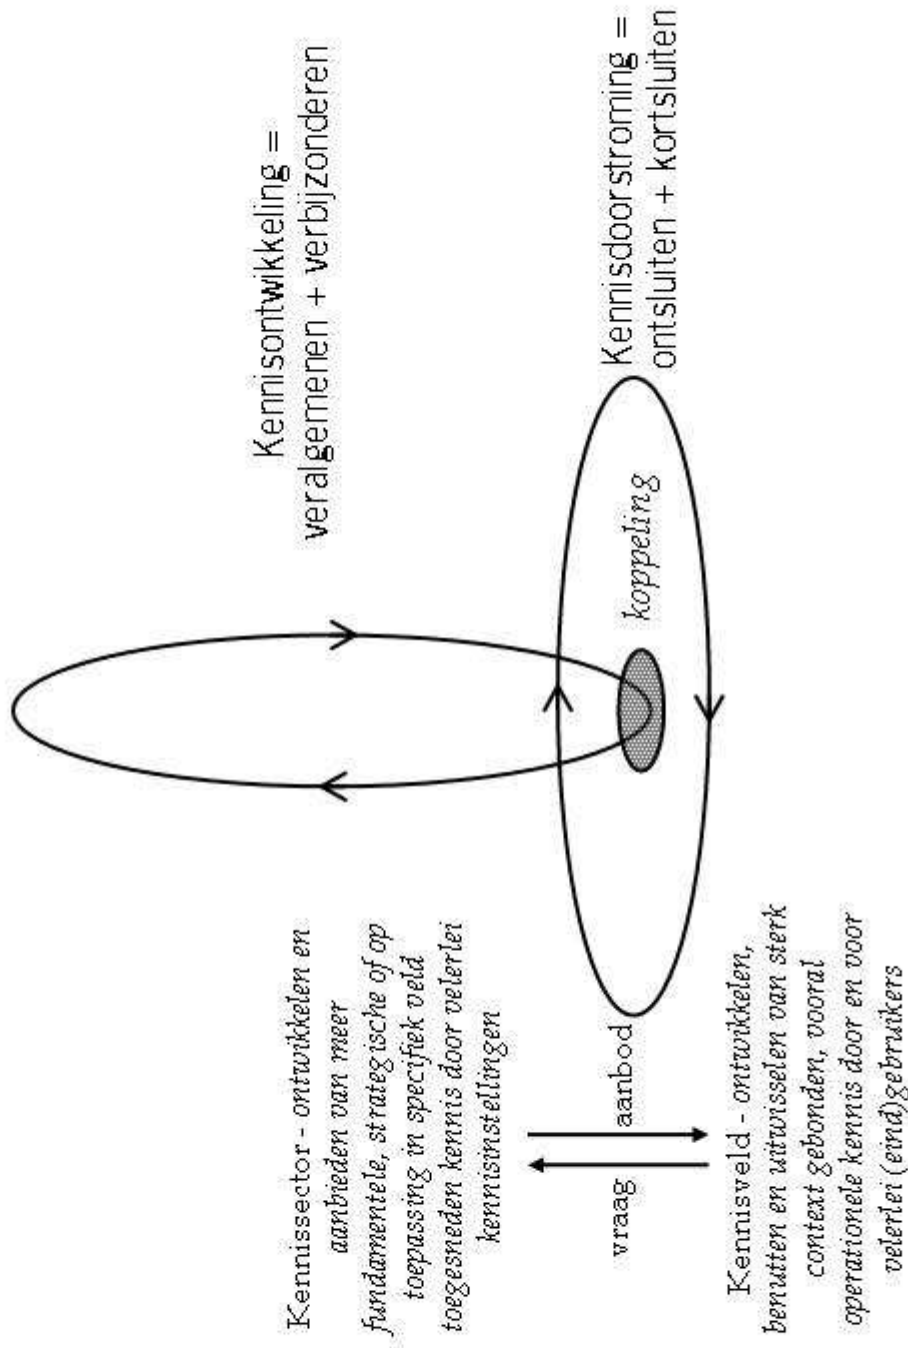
Kennisontwikkeling =
veralgemenen + verbijzonderen

Kennisdoorstroming =
ontsluiten + kortsluiten

koppeling

Kennissector - ontwikkelen en aanbieden van meer fundamentele, strategische of op toepassing in specifiek veld toegesneden kennis door velerlei kennisinstellingen

vraag

aanbod

Kennisveld - ontwikkelen, benutten en uitwisselen van sterk context gebonden, vooral operationele kennis door en voor velerlei (eind)gebruikers